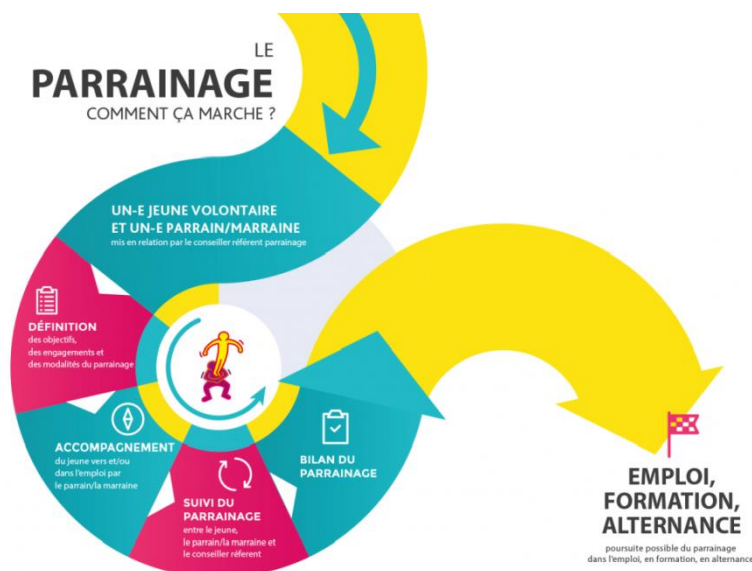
LE
PARRAINAGE
COMMENT ÇA MARCHE ?

UN-E JEUNE VOLONTAIRE ET UN-E PARRAIN/MARRAINE
mis en relation par le conseiller référent parrainage

DÉFINITION
des objectifs, des engagements et des modalités du parrainage

ACCOMPAGNEMENT
du jeune vers et/ou dans l'emploi par le parrain/la marraine

SUIVI DU PARRAINAGE
entre le jeune, le parrain/la marraine et le conseiller référent

BILAN DU PARRAINAGE

EMPLOI, FORMATION, ALTERNANCE
poursuite possible du parrainage dans l'emploi, en formation, en alternance